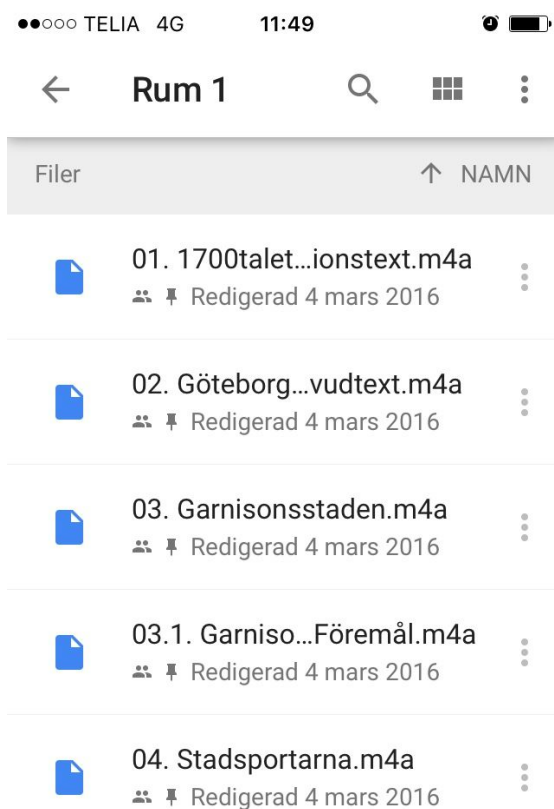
●●○○○ TELIA 4G 11:49

Rum 1

Filer

NAMN

01. 1700talet…ionstext.m4a
Redigerad 4 mars 2016

02. Göteborg…vudtext.m4a
Redigerad 4 mars 2016

03. Garnisonsstaden.m4a
Redigerad 4 mars 2016

03.1. Garniso…Föremål.m4a
Redigerad 4 mars 2016

04. Stadsportarna.m4a
Redigerad 4 mars 2016